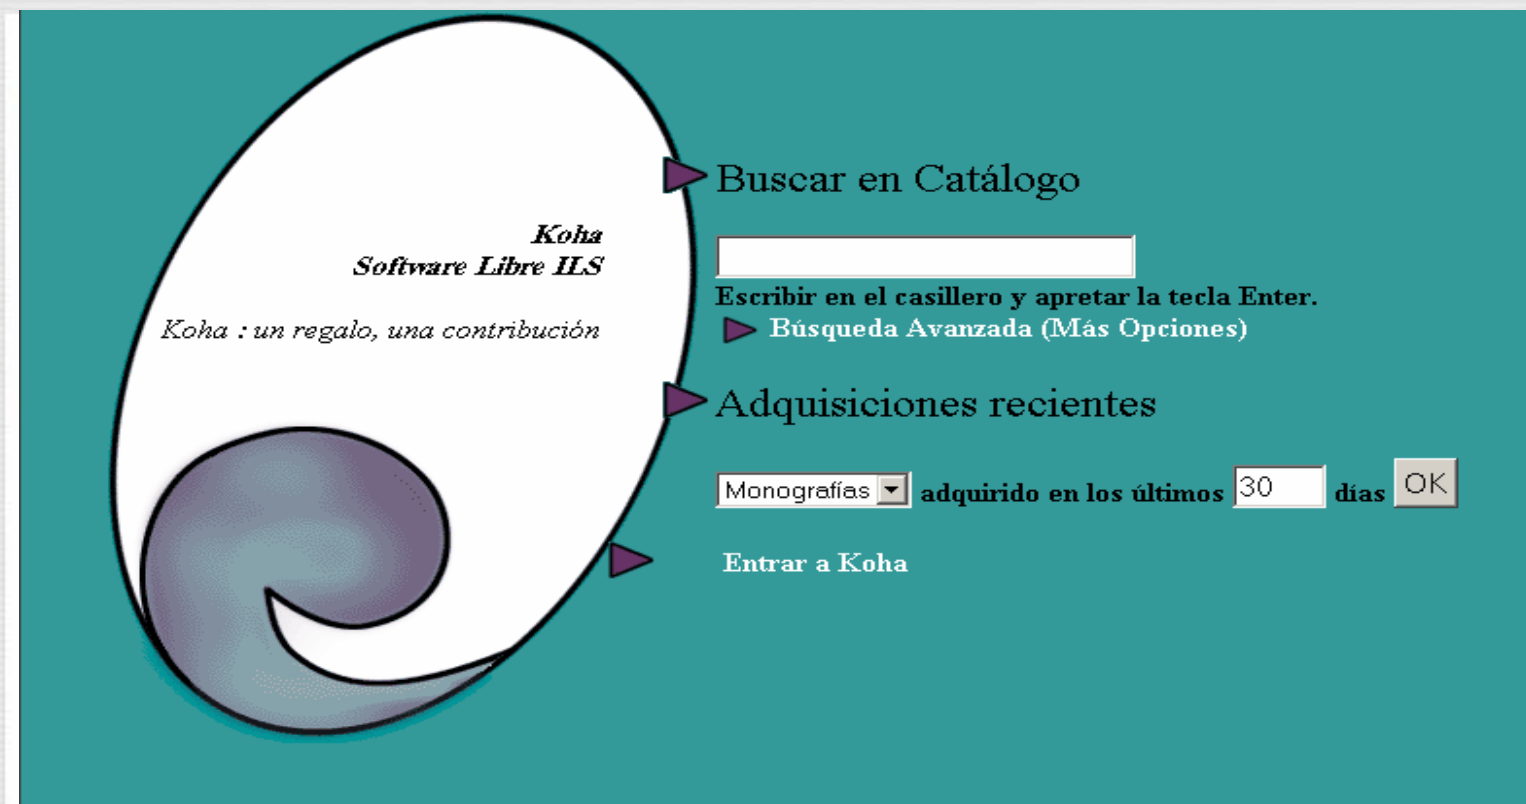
Koha
Software Libre ILS

Koha : un regalo, una contribución

Buscar en Catálogo

Escribir en el casillero y apretar la tecla Enter.

Búsqueda Avanzada (Más Opciones)

Adquisiciones recientes

Monografías adquirido en los últimos 30 días OK

Entrar a Koha